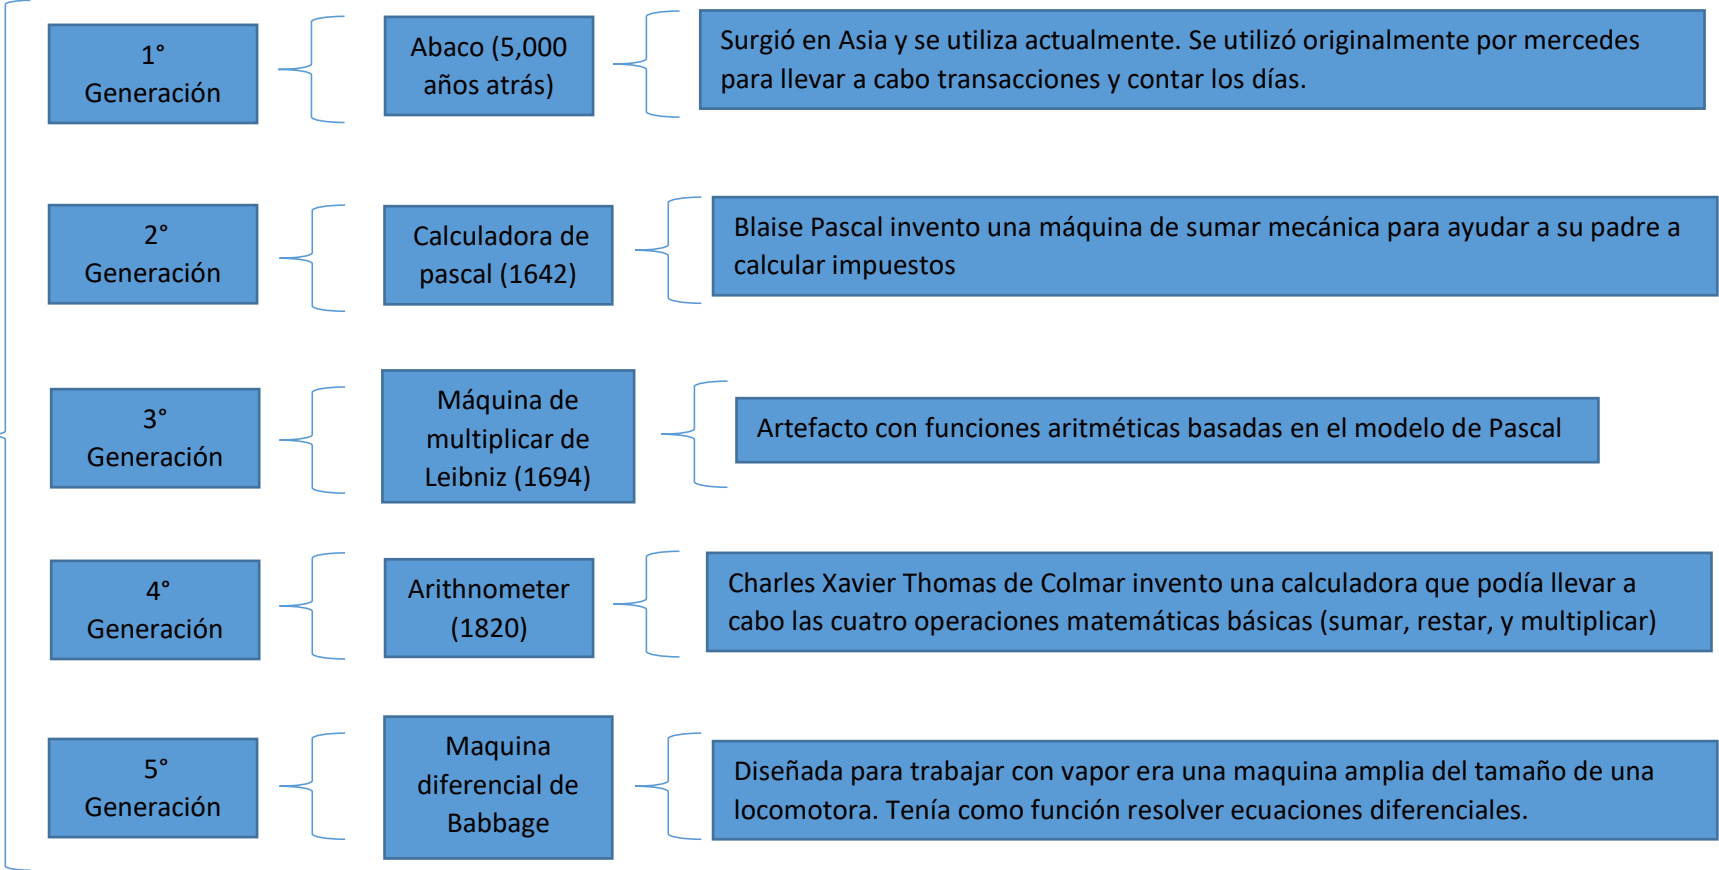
1° Generación

Abaco (5,000 años atrás)

Surgió en Asia y se utiliza actualmente. Se utilizó originalmente por mercedes para llevar a cabo transacciones y contar los días.

2° Generación

Calculadora de pascal (1642)

Blaise Pascal invento una máquina de sumar mecánica para ayudar a su padre a calcular impuestos

3° Generación

Máquina de multiplicar de Leibniz (1694)

Artefacto con funciones aritméticas basadas en el modelo de Pascal

4° Generación

Arithnometer (1820)

Charles Xavier Thomas de Colmar invento una calculadora que podía llevar a cabo las cuatro operaciones matemáticas básicas (sumar, restar, y multiplicar)

5° Generación

Maquina diferencial de Babbage

Diseñada para trabajar con vapor era una maquina amplia del tamaño de una locomotora. Tenía como función resolver ecuaciones diferenciales.